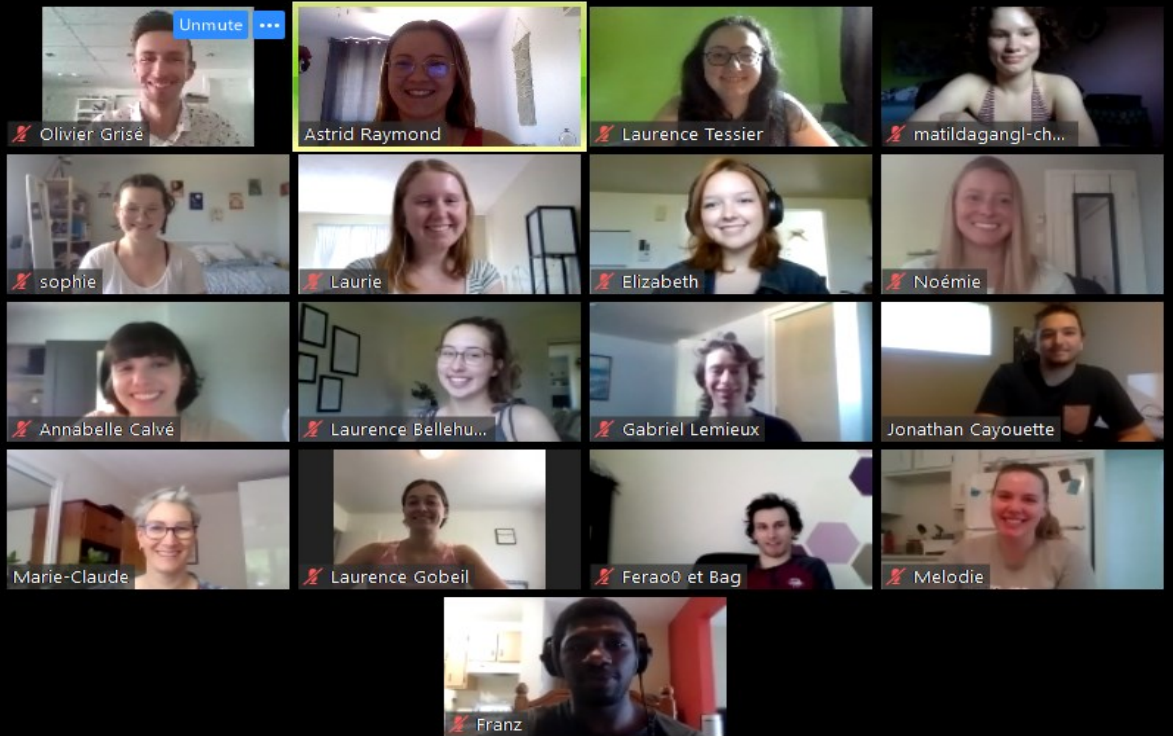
Unmute ···
Olivier Grisé
Astrid Raymond
Laurence Tessier
matildagangl-ch...
sophie
Laurie
Elizabeth
Noémie
Annabelle Calvé
Laurence Bellehu...
Gabriel Lemieux
Jonathan Cayouette
Marie-Claude
Laurence Gobeil
Ferao0 et Bag
Melodie
Franz